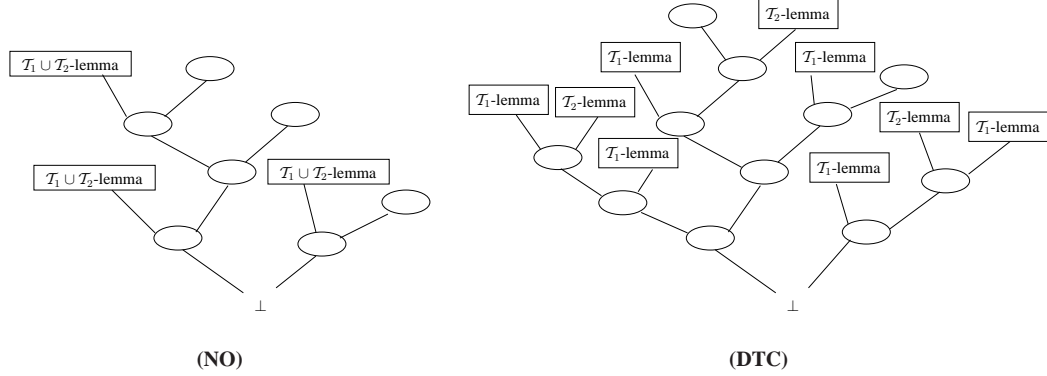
$\mathcal{T}_1 \cup \mathcal{T}_2$-lemma

$\mathcal{T}_1 \cup \mathcal{T}_2$-lemma

$\mathcal{T}_1 \cup \mathcal{T}_2$-lemma

$\perp$

(NO)

$\mathcal{T}_2$-lemma

$\mathcal{T}_1$-lemma

$\mathcal{T}_1$-lemma

$\mathcal{T}_1$-lemma

$\mathcal{T}_2$-lemma

$\mathcal{T}_2$-lemma

$\mathcal{T}_1$-lemma

$\mathcal{T}_1$-lemma

$\mathcal{T}_1$-lemma

$\perp$

(DTC)